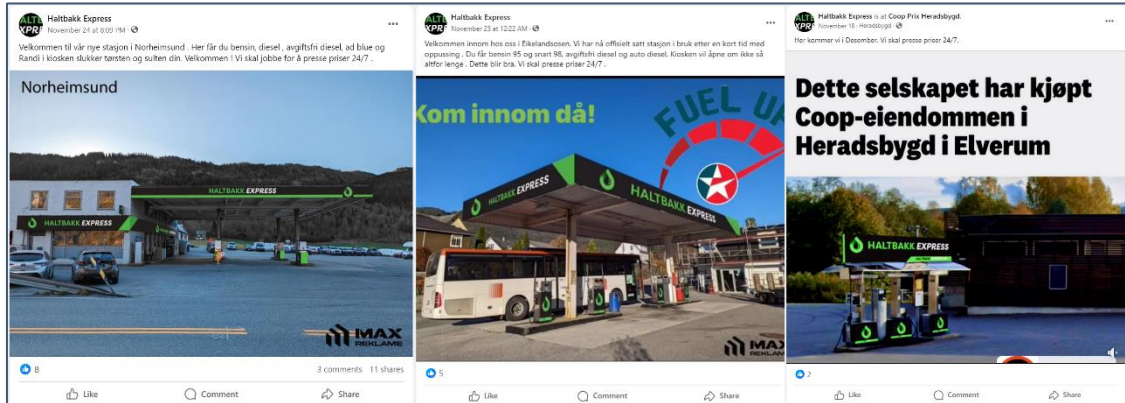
ALTE XPRE Haltbakk Express
November 24 at 8:09 PM ·

Velkommen til vår nye stasjon i Norheimsund . Her får du bensin, diesel , avgiftsfri diesel, ad blue og Randi i kiosken slukker tørsten og sulten din. Velkommen ! Vi skal jobbe for å presse priser 24/7 .

Norheimsund

HALTBAKK EXPRESS

HALTBAKK EXPRESS

MAX REKLAME

8

3 comments 11 shares

Like Comment Share

ALTE XPRE Haltbakk Express
November 23 at 12:22 AM ·

Velkommen innom hos oss i Eikelandsosen. Vi har nå offisielt satt stasjon i bruk etter en kort tid med oppussing . Du får bensin 95 og snart 98, avgiftsfri diesel og auto diesel. Kiosken vil åpne om ikke så altfor lenge . Dette blir bra. Vi skal presse priser 24/7 .

Kom innom då!

FUEL UP

HALTBAKK EXPRESS

HALTBAKK EXPRESS

MAX REKLAME

5

Like Comment Share

ALTE XPRE Haltbakk Express is at Coop Prix Heradsbygd.
November 18 · Heradsbygd ·

Her kommer vi i Desember. Vi skal presse priser 24/7.

Dette selskapet har kjøpt Coop-eiendommen i Heradsbygd i Elverum

HALTBAKK EXPRESS

2

Like Comment Share